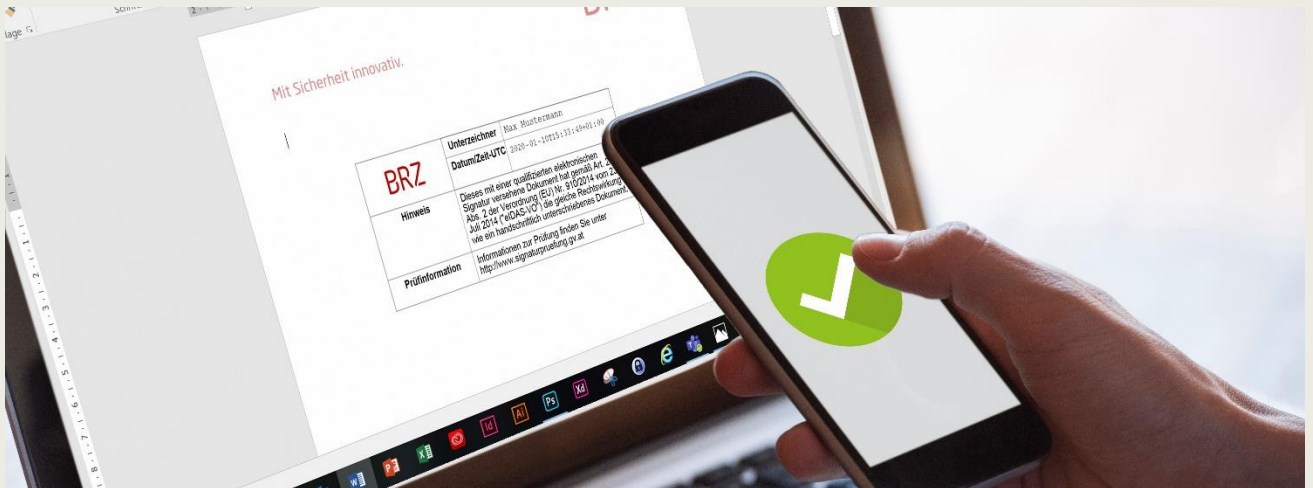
lage
Schri

Mit Sicherheit innovativ.

| BRZ | Unterzeichner | Max Mustermann |
|---|---|---|
| | Datum/Zeit-UTC | 2020-01-10T15:33:49+01:00 |
| Hinweis | Dieses mit einer qualifizierten elektronischen Signatur versehene Dokument hat gemäß Art. 2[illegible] Abs. 2 der Verordnung (EU) Nr. 910/2014 vom 2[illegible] Juli 2014 ("eIDAS-VO") die gleiche Rechtswirkung wie ein handschriftlich unterschriebenes Dokument. | |
| Prüfinformation | Informationen zur Prüfung finden Sie unter http://www.signaturpruefung.gv.at | |